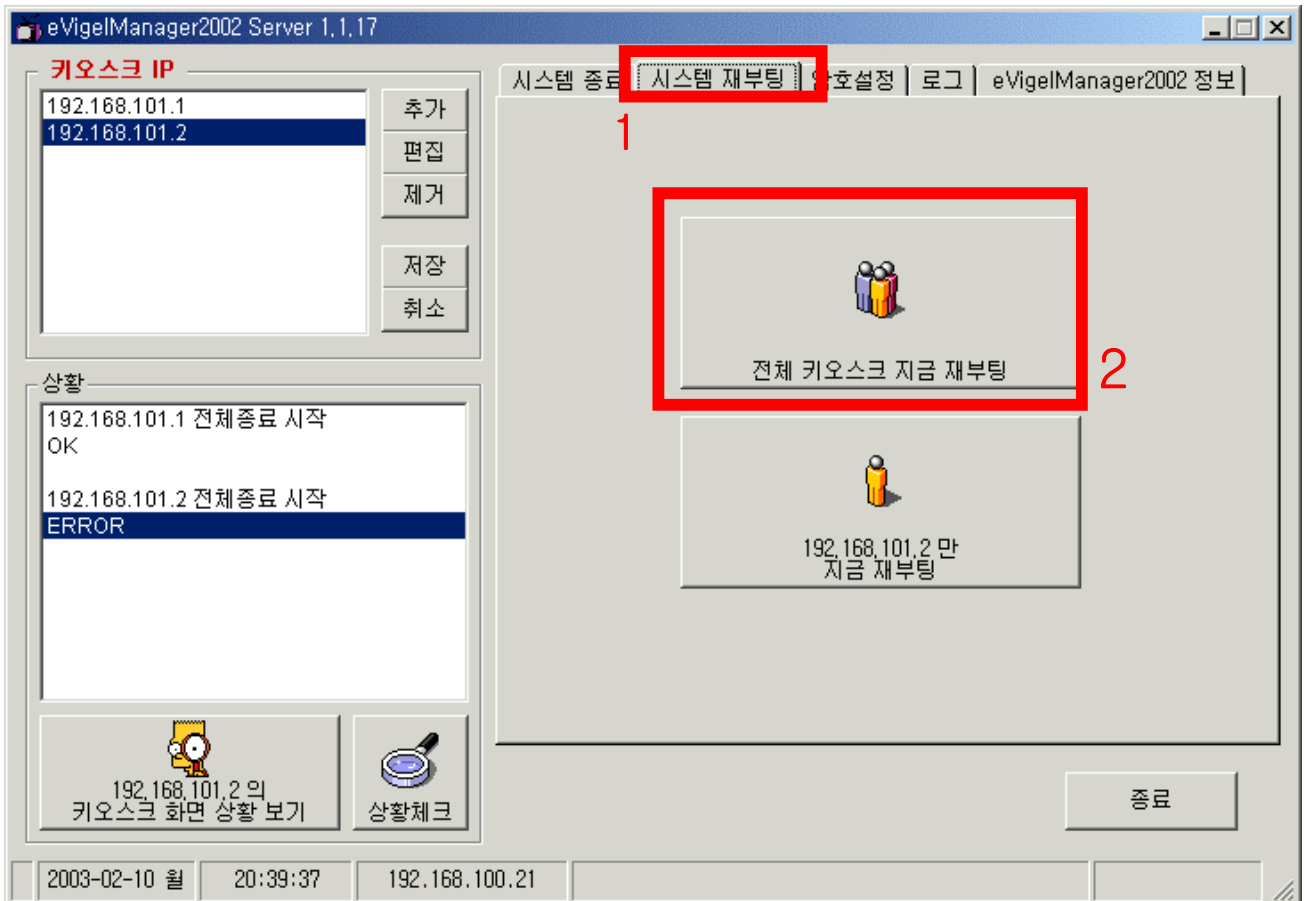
eVigelManager2002 Server 1,1,17

키오스크 IP

192.168.101.1
192.168.101.2

추가
편집
제거
저장
취소

상황

192.168.101.1 전체종료 시작
OK

192.168.101.2 전체종료 시작
ERROR

192,168,101,2 의
키오스크 화면 상황 보기

상황체크

시스템 종료 | 시스템 재부팅 | 암호설정 | 로그 | eVigelManager2002 정보

1

전체 키오스크 지금 재부팅

2

192,168,101,2 만
지금 재부팅

종료

2003-02-10 월 | 20:39:37 | 192.168.100.21